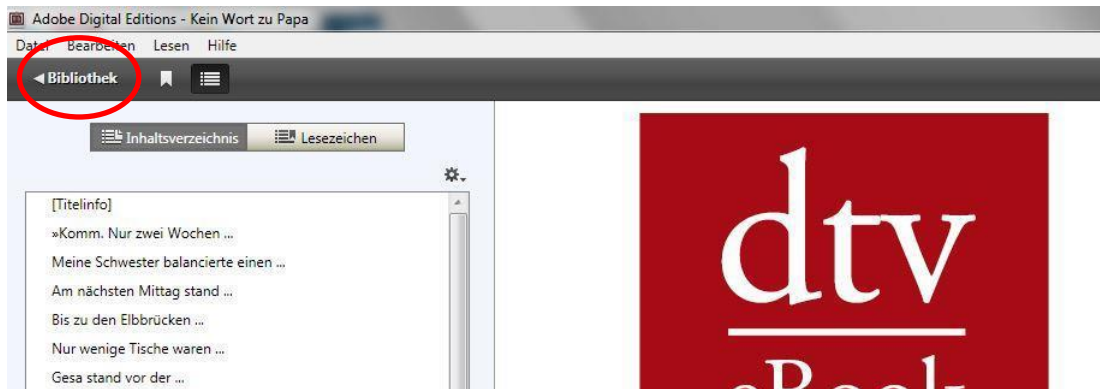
Adobe Digital Editions - Kein Wort zu Papa

Datei Bearbeiten Lesen Hilfe

◀ Bibliothek

Inhaltsverzeichnis Lesezeichen

[Titelinfo]
»Komm. Nur zwei Wochen ...
Meine Schwester balancierte einen ...
Am nächsten Mittag stand ...
Bis zu den Elbbrücken ...
Nur wenige Tische waren ...
Gesa stand vor der ...

dtv
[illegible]